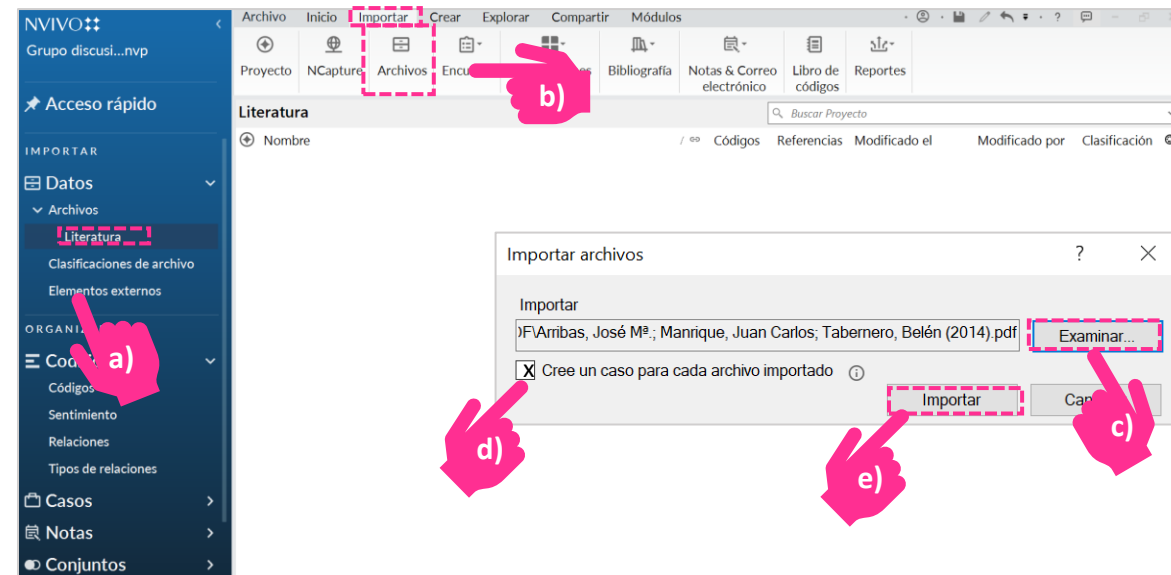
NVIVO

Grupo discusi...nvp

Acceso rápido

IMPORTAR

Datos

Archivos

Literatura

Clasificaciones de archivo

Elementos externos

ORGANIZ

Codi

Códigos

Sentimiento

Relaciones

Tipos de relaciones

Casos

Notas

Conjuntos

Archivo Inicio Importar Crear Explorar Compartir Módulos

Proyecto NCapture Archivos Encu Bibliografía Notas & Correo electrónico Libro de códigos Reportes

Literatura

Buscar Proyecto

Nombre Códigos Referencias Modificado el Modificado por Clasificación

Importar archivos

?

Importar

)F\Arribas, José Mª.; Manrique, Juan Carlos; Tabernero, Belén (2014).pdf

Examinar...

X Cree un caso para cada archivo importado

Importar

Can

a)

b)

c)

d)

e)